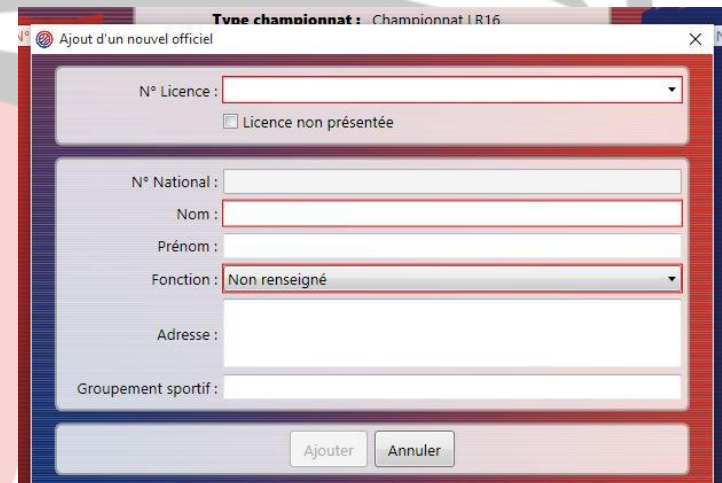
Type championnat : Championnat LR16

Ajout d'un nouvel officiel

×

N° Licence :

Licence non présentée

N° National :

Nom :

Prénom :

Fonction : Non renseigné

Adresse :

Groupement sportif :

Ajouter

Annuler